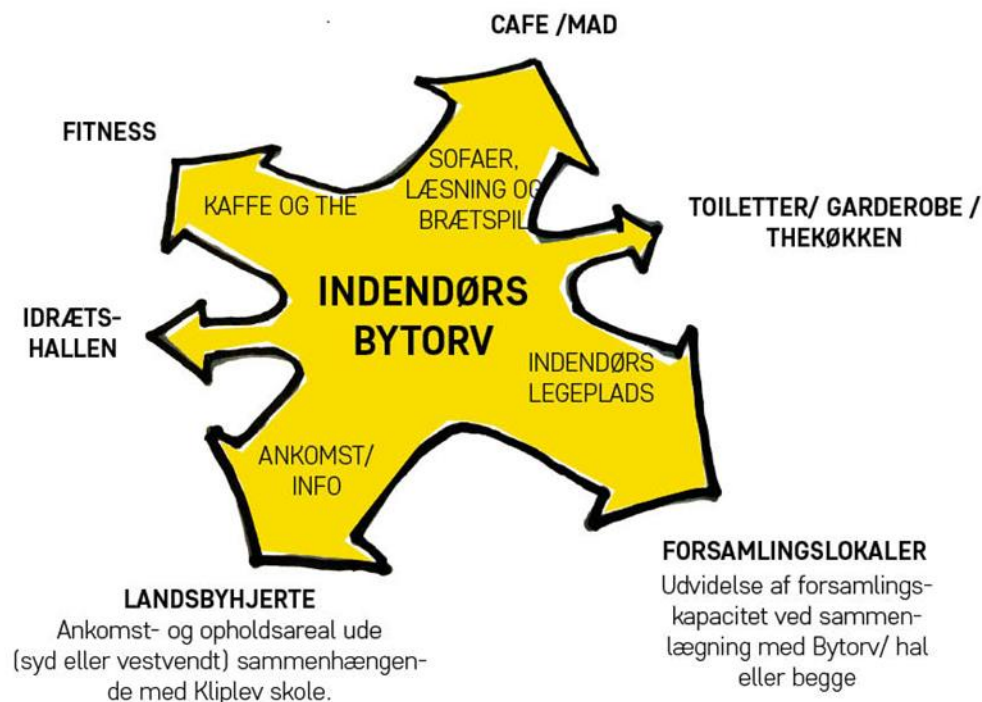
CAFE /MAD

FITNESS

SOFAER, LÆSNING OG BRÆTSPIL

KAFFE OG THE

TOILETTER/ GARDEROBE / THEKØKKEN

INDENDØRS BYTORV

IDRÆTS-HALLEN

INDENDØRS LEGEPLADS

ANKOMST/ INFO

FORSAMLINGSLOKALER
Udvidelse af forsamlingskapacitet ved sammenlægning med Bytorv/ hal eller begge

LANDSBYHJERTE
Ankomst- og opholdsareal ude (syd eller vestvendt) sammenhængende med Kliplev skole.